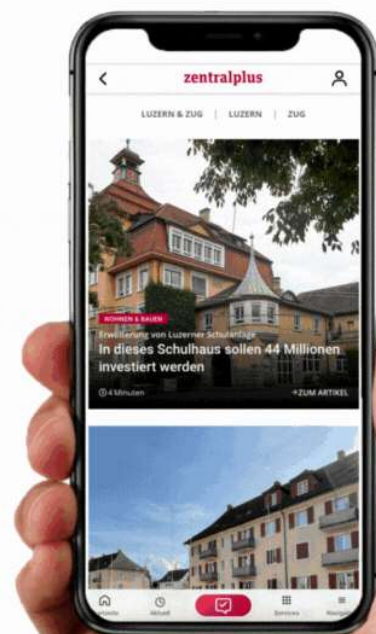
<

zentralplus

LUZERN & ZUG | LUZERN | ZUG

WOHNEN & BAUEN

Erweiterung von Luzerner Schulanlage

In dieses Schulhaus sollen 44 Millionen investiert werden

4 Minuten

+ZUM ARTIKEL

Startseite

Aktuell

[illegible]

Navigation